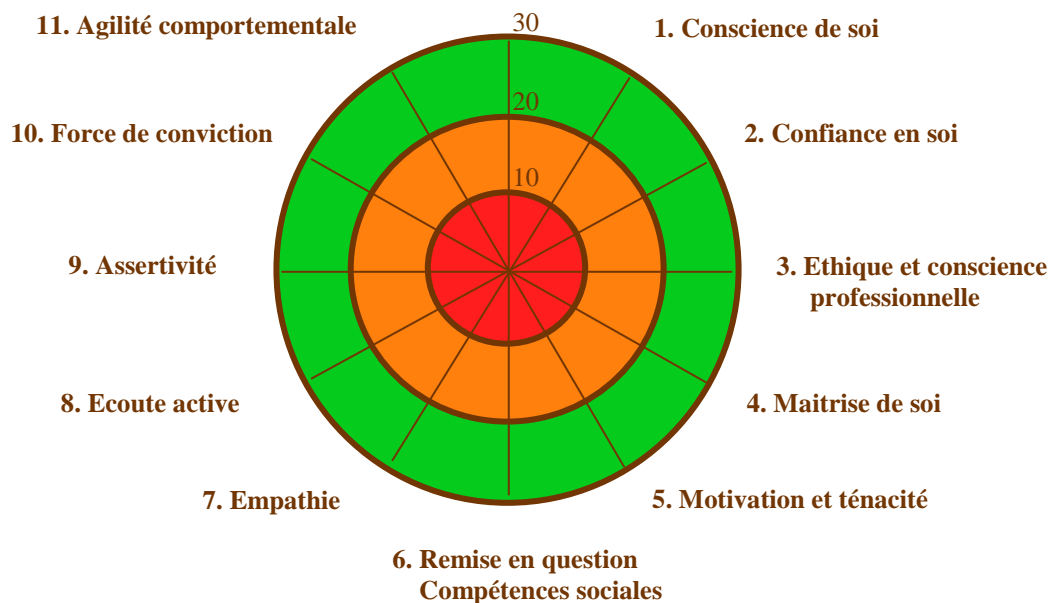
11. Agilité comportementale

30

1. Conscience de soi

20

10. Force de conviction

2. Confiance en soi

10

9. Assertivité

3. Ethique et conscience professionnelle

8. Ecoute active

4. Maitrise de soi

7. Empathie

5. Motivation et ténacité

6. Remise en question
Compétences sociales